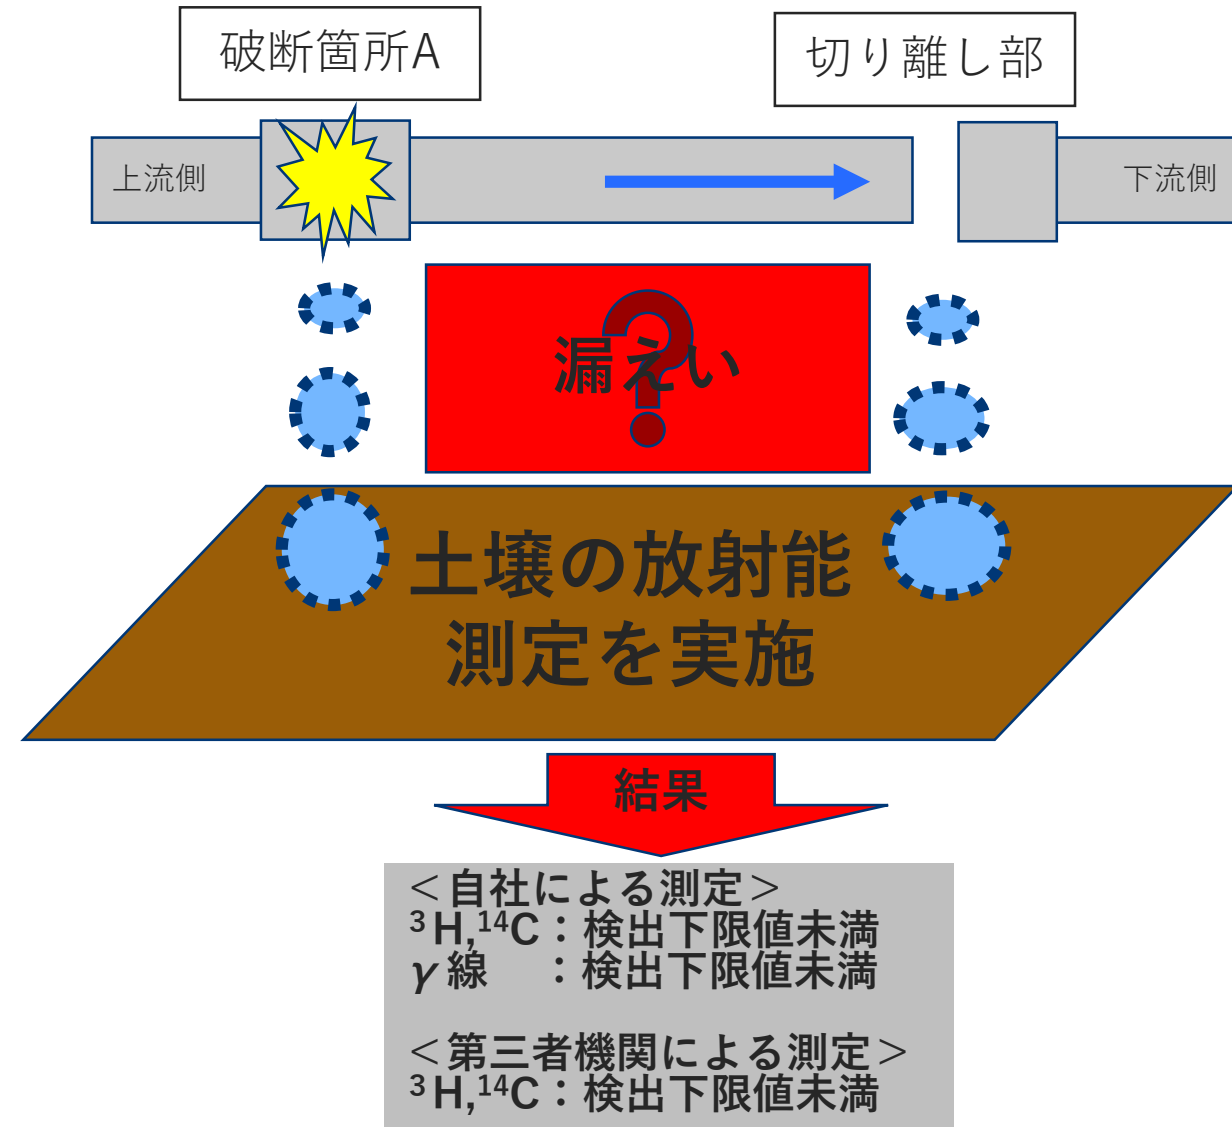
破断箇所A

切り離し部

上流側

下流側

漏えい

土壌の放射能測定を実施

結果

＜自社による測定＞
$^{3}$H,$^{14}$C：検出下限値未満
$\gamma$線　：検出下限値未満

＜第三者機関による測定＞
$^{3}$H,$^{14}$C：検出下限値未満